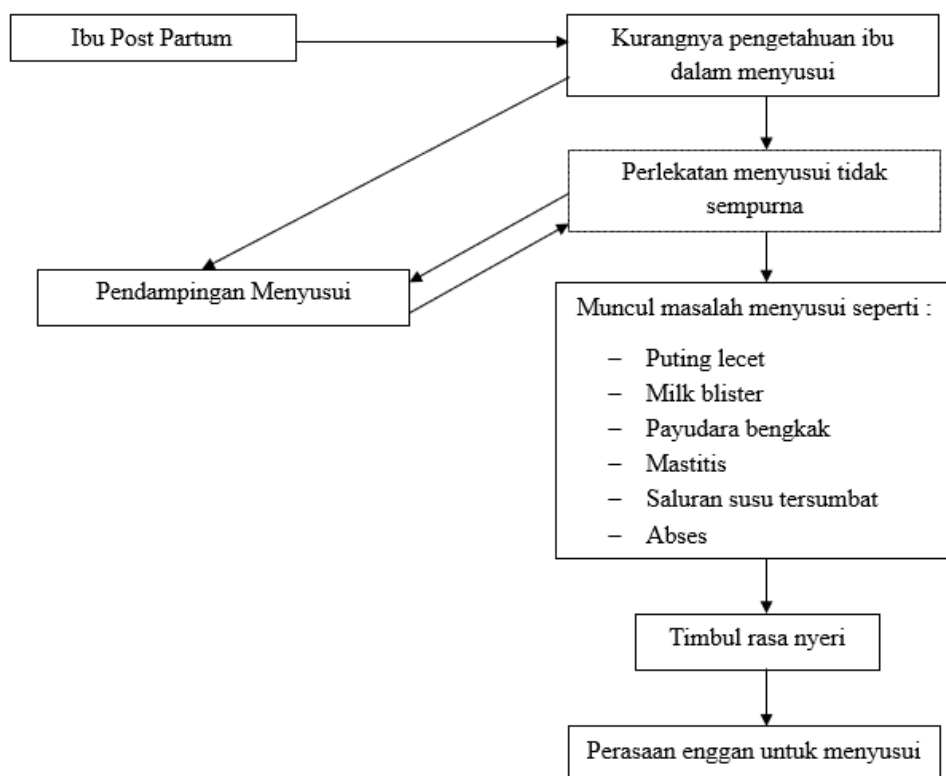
Ibu Post Partum

Kurangnya pengetahuan ibu dalam menyusui

Perlekatan menyusui tidak sempurna

Pendampingan Menyusui

Muncul masalah menyusui seperti :

– Puting lecet
– Milk blister
– Payudara bengkak
– Mastitis
– Saluran susu tersumbat
– Abses

Timbul rasa nyeri

Perasaan enggan untuk menyusui